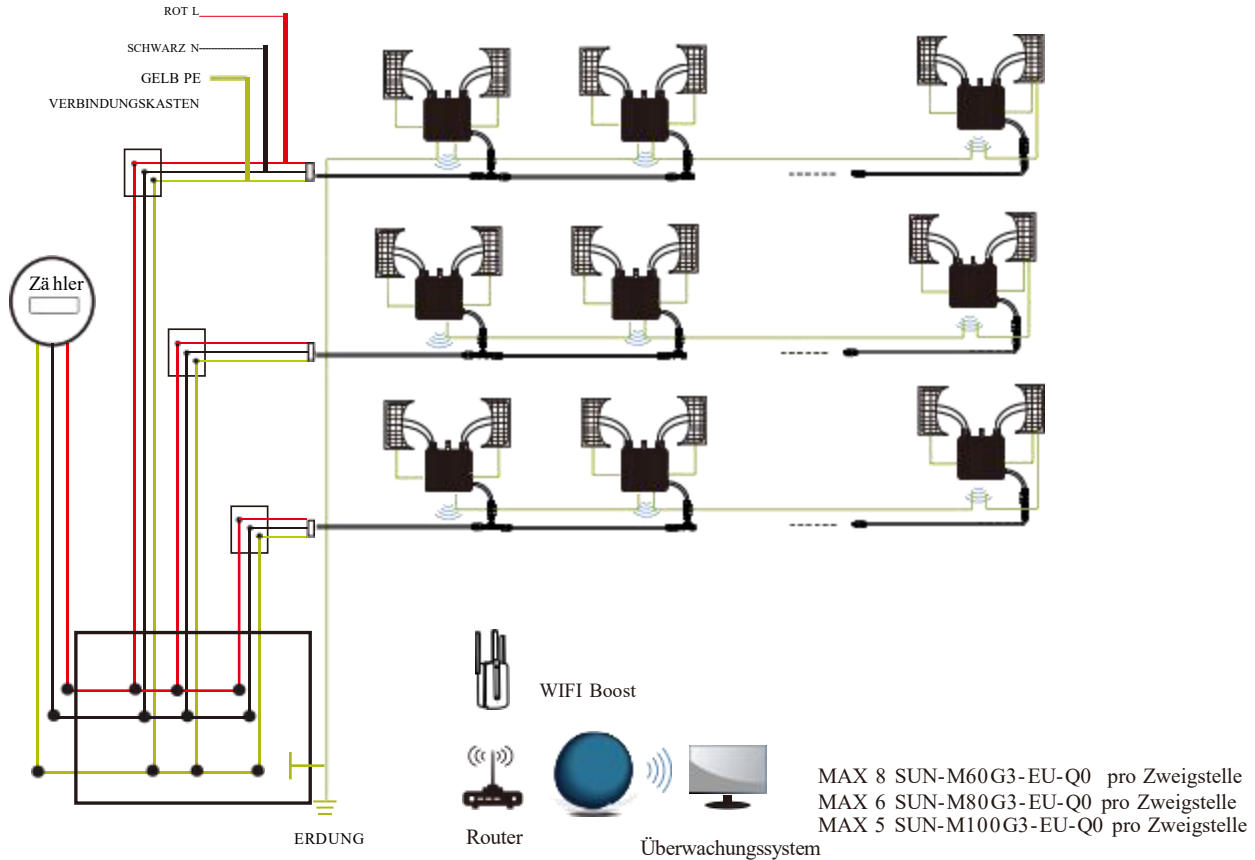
ROT L
SCHWARZ N
GELB PE
VERBINDUNGSKASTEN

Zä hler

WIFI Boost

Router

Überwachungssystem

ERDUNG

MAX 8 SUN-M60G3-EU-Q0 pro Zweigstelle
MAX 6 SUN-M80G3-EU-Q0 pro Zweigstelle
MAX 5 SUN-M100G3-EU-Q0 pro Zweigstelle